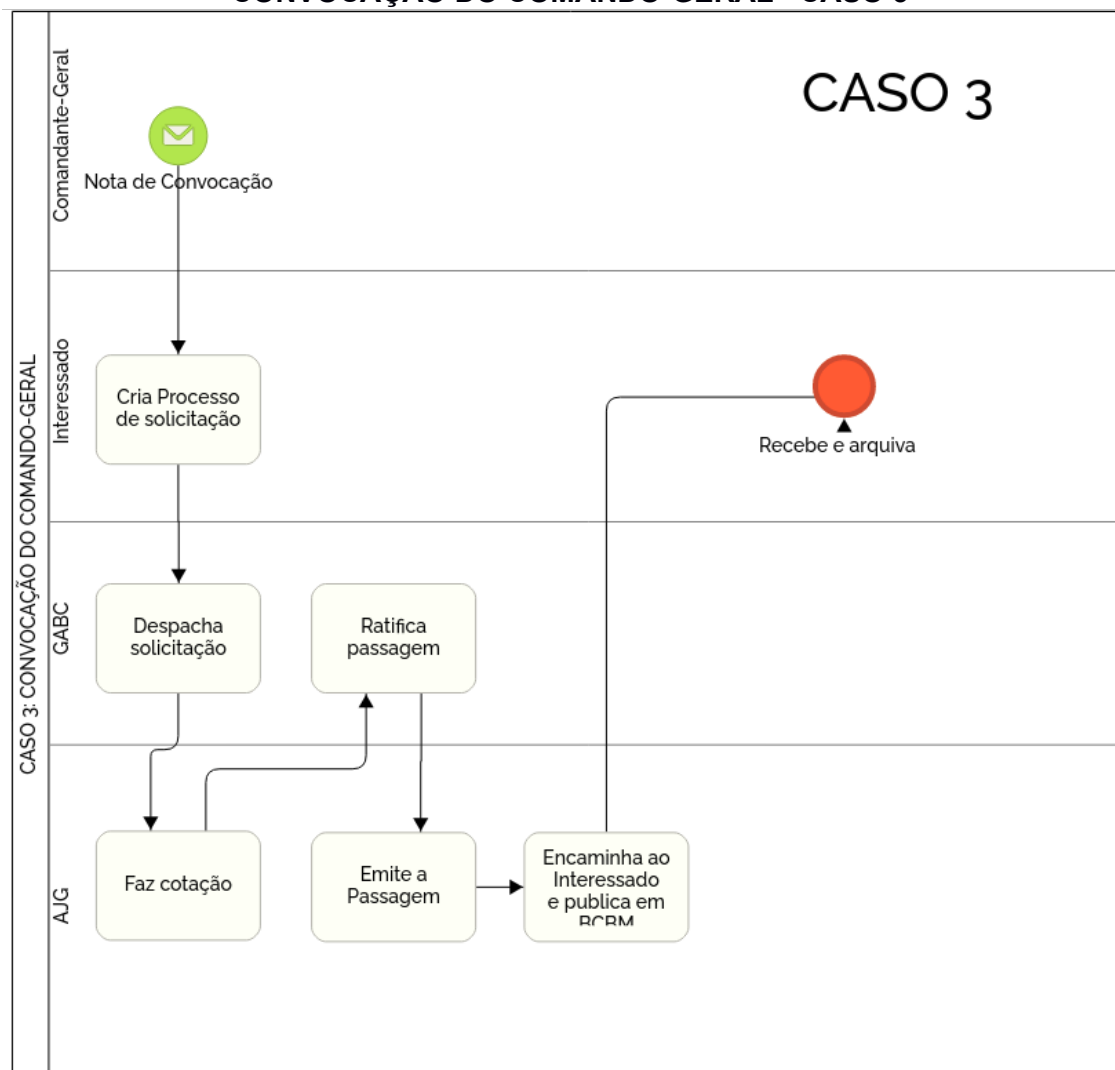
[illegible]

CASO 3

CASO 3: CONVOCAÇÃO DO COMANDO-GERAL

Comandante-Geral

Nota de Convocação

Interessado

Cria Processo de solicitação

Recebe e arquiva

GABC

Despacha solicitação

Ratifica passagem

AJG

Faz cotação

Emite a Passagem

Encaminha ao Interessado e publica em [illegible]